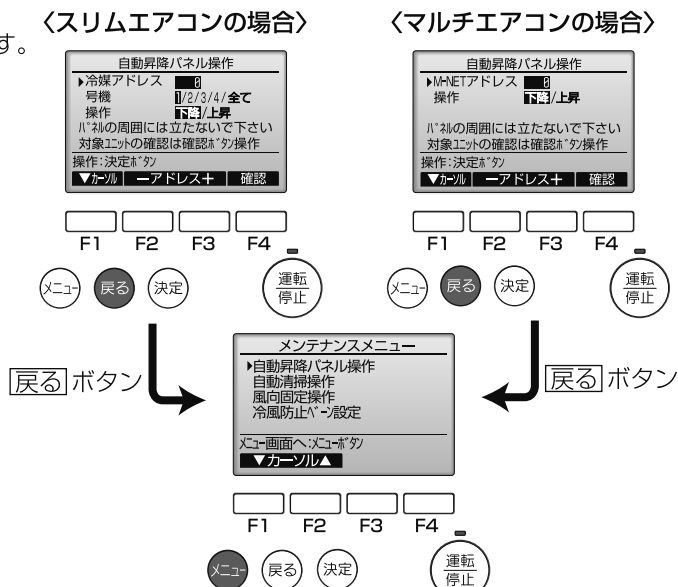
す。

〈スリムエアコンの場合〉

自動昇降パネル操作
▶冷媒アドレス 0
号機 1/2/3/4/全て
操作 下降/上昇
パネルの周囲には立たないで下さい
対象ユニットの確認は確認ボタン操作
操作:決定ボタン
▼カーソル ーアドレス＋ 確認

F1 F2 F3 F4
メニュー 戻る 決定
運転 停止

〈マルチエアコンの場合〉

自動昇降パネル操作
▶M-NETアドレス 0
操作 下降/上昇
パネルの周囲には立たないで下さい
対象ユニットの確認は確認ボタン操作
操作:決定ボタン
▼カーソル ーアドレス＋ 確認

F1 F2 F3 F4
メニュー 戻る 決定
運転 停止

戻る ボタン

戻る ボタン

メンテナンスメニュー
▶自動昇降パネル操作
自動清掃操作
風向固定操作
冷風防止ベーン設定
メニュー画面へ:メニューボタン
▼カーソル▲

F1 F2 F3 F4
メニュー 戻る 決定
運転 停止